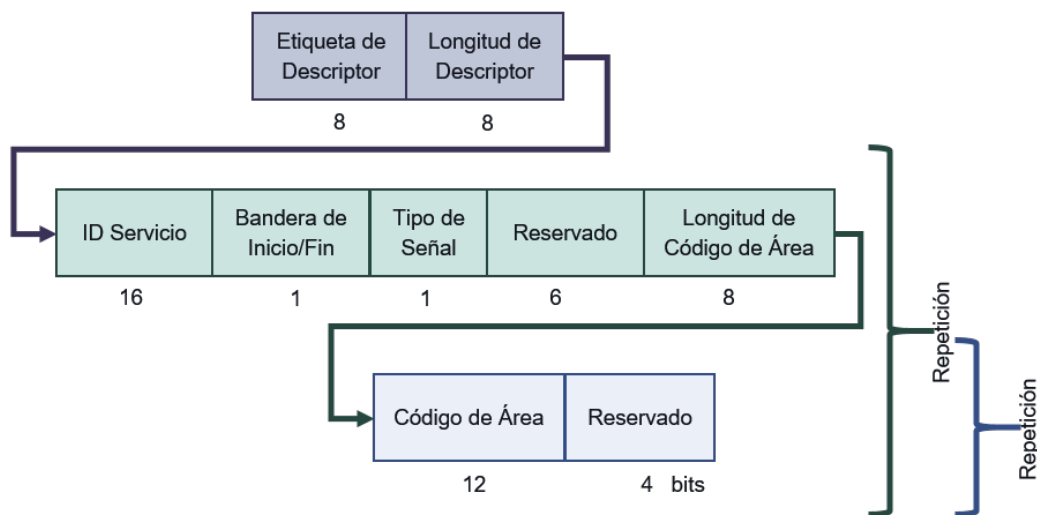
Etiqueta de Descriptor
Longitud de Descriptor
8
8

ID Servicio
Bandera de Inicio/Fin
Tipo de Señal
Reservado
Longitud de Código de Área
16
1
1
6
8

Código de Área
Reservado
12
4 bits

Repetición
Repetición